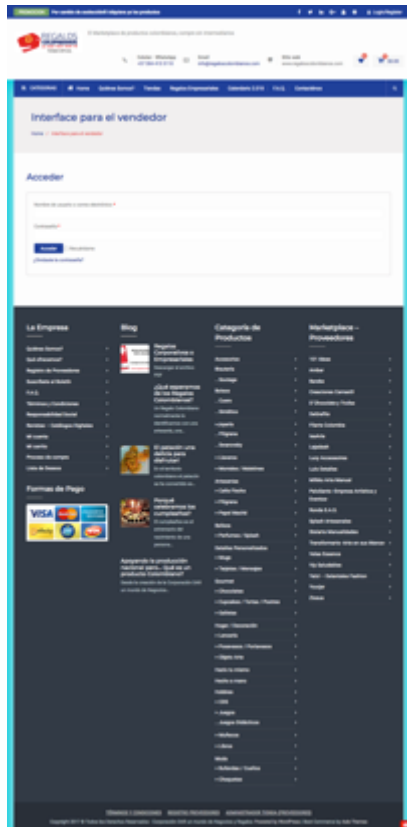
Interface para el vendedor

Home / Interface para el vendedor

Acceder

Nombre de usuario o correo electrónico *

Contraseña *

Acceder  Recuérdame

¿Olvidaste la contraseña?

La Empresa

Blog

Categoría de Productos

Marketplace – Proveedores

Formas de Pago

Regalos Corporativos o Empresariales

¿Qué esperamos de los Regalos Colombianos?

El peluquín: una delicia para disfrutar!

Porqué celebramos los cumpleaños?

Apoyando la producción nacional para... Qué es un producto Colombiano?

VISA

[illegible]